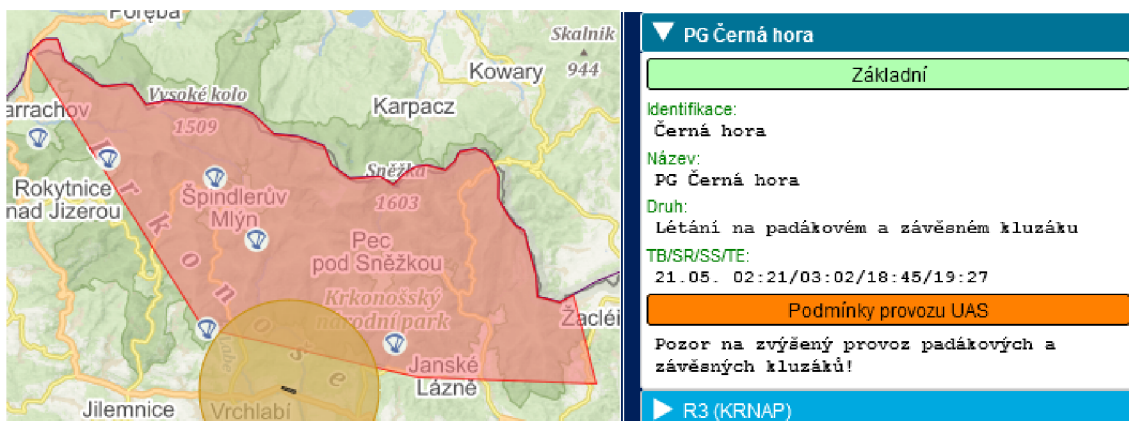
Poręba
Skalník
944
Kowary
Karpacz
Vysoké kolo
1509
arrachov
Sněžka
1603
Rokytnice nad Jizerou
Špindlerův Mlýn
Pec pod Sněžkou
Krkonošský národní park
Krkonoše
Janské Lázně
Žacléř
Jilemnice
Vrchlabí

▼ PG Černá hora
Základní
Identifikace:
Černá hora
Název:
PG Černá hora
Druh:
Létání na padákovém a závěsném kluzáku
TB/SR/SS/TE:
21.05. 02:21/03:02/18:45/19:27
Podmínky provozu UAS
Pozor na zvýšený provoz padákových a závěsných kluzáků!
▶ R3 (KRNAP)